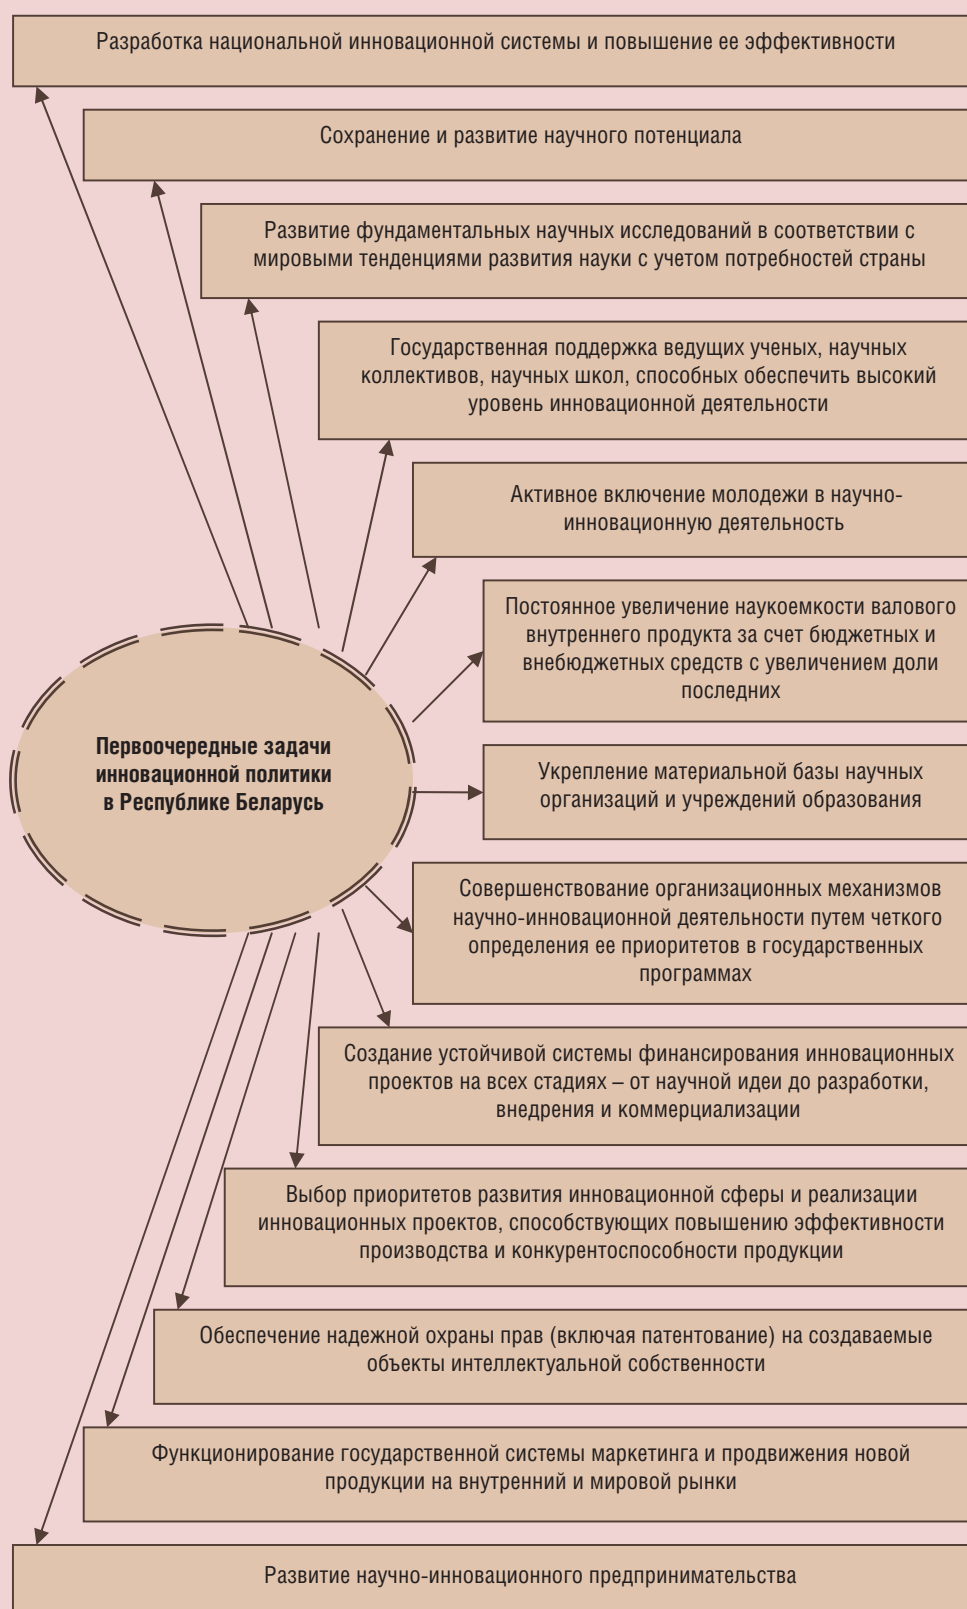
Разработка национальной инновационной системы и повышение ее эффективности

Сохранение и развитие научного потенциала

Развитие фундаментальных научных исследований в соответствии с мировыми тенденциями развития науки с учетом потребностей страны

Государственная поддержка ведущих ученых, научных коллективов, научных школ, способных обеспечить высокий уровень инновационной деятельности

Активное включение молодежи в научно-инновационную деятельность

Постоянное увеличение наукоемкости валового внутреннего продукта за счет бюджетных и внебюджетных средств с увеличением доли последних

Первоочередные задачи инновационной политики в Республике Беларусь

Укрепление материальной базы научных организаций и учреждений образования

Совершенствование организационных механизмов научно-инновационной деятельности путем четкого определения ее приоритетов в государственных программах

Создание устойчивой системы финансирования инновационных проектов на всех стадиях – от научной идеи до разработки, внедрения и коммерциализации

Выбор приоритетов развития инновационной сферы и реализации инновационных проектов, способствующих повышению эффективности производства и конкурентоспособности продукции

Обеспечение надежной охраны прав (включая патентование) на создаваемые объекты интеллектуальной собственности

Функционирование государственной системы маркетинга и продвижения новой продукции на внутренний и мировой рынки

Развитие научно-инновационного предпринимательства